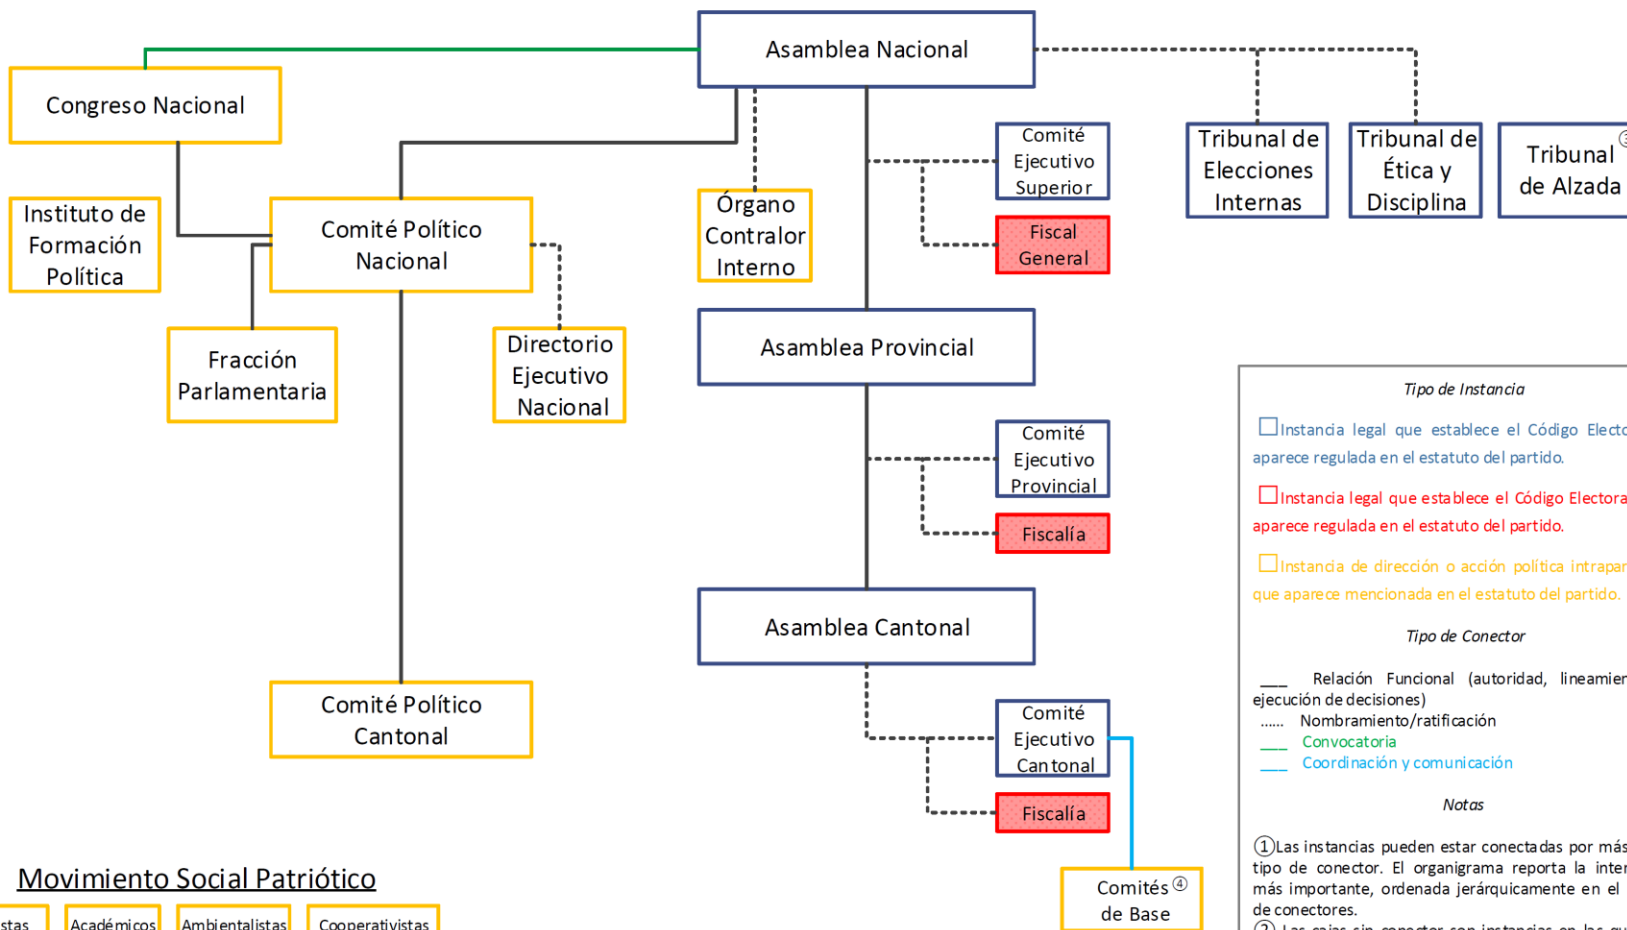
Asamblea Nacional

Congreso Nacional

Instituto de Formación Política

Comité Político Nacional

Fracción Parlamentaria

Directorio Ejecutivo Nacional

Órgano Contralor Interno

Comité Ejecutivo Superior

Fiscal General

Tribunal de Elecciones Internas

Tribunal de Ética y Disciplina

Tribunal de Alzada

Asamblea Provincial

Comité Ejecutivo Provincial

Fiscalía

Asamblea Cantonal

Comité Ejecutivo Cantonal

Fiscalía

Comité Político Cantonal

Comités ④ de Base

Movimiento Social Patriótico

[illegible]stas | Académicos | Ambientalistas | Cooperativistas

Tipo de Instancia

Instancia legal que establece el Código Electo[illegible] aparece regulada en el estatuto del partido.

Instancia legal que establece el Código Electora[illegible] aparece regulada en el estatuto del partido.

Instancia de dirección o acción política intrapar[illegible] que aparece mencionada en el estatuto del partido.

Tipo de Conector

___ Relación Funcional (autoridad, lineamien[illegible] ejecución de decisiones)
...... Nombramiento/ratificación
___ Convocatoria
___ Coordinación y comunicación

Notas

①Las instancias pueden estar conectadas por más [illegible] tipo de conector. El organigrama reporta la inter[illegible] más importante, ordenada jerárquicamente en el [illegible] de conectores.
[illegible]